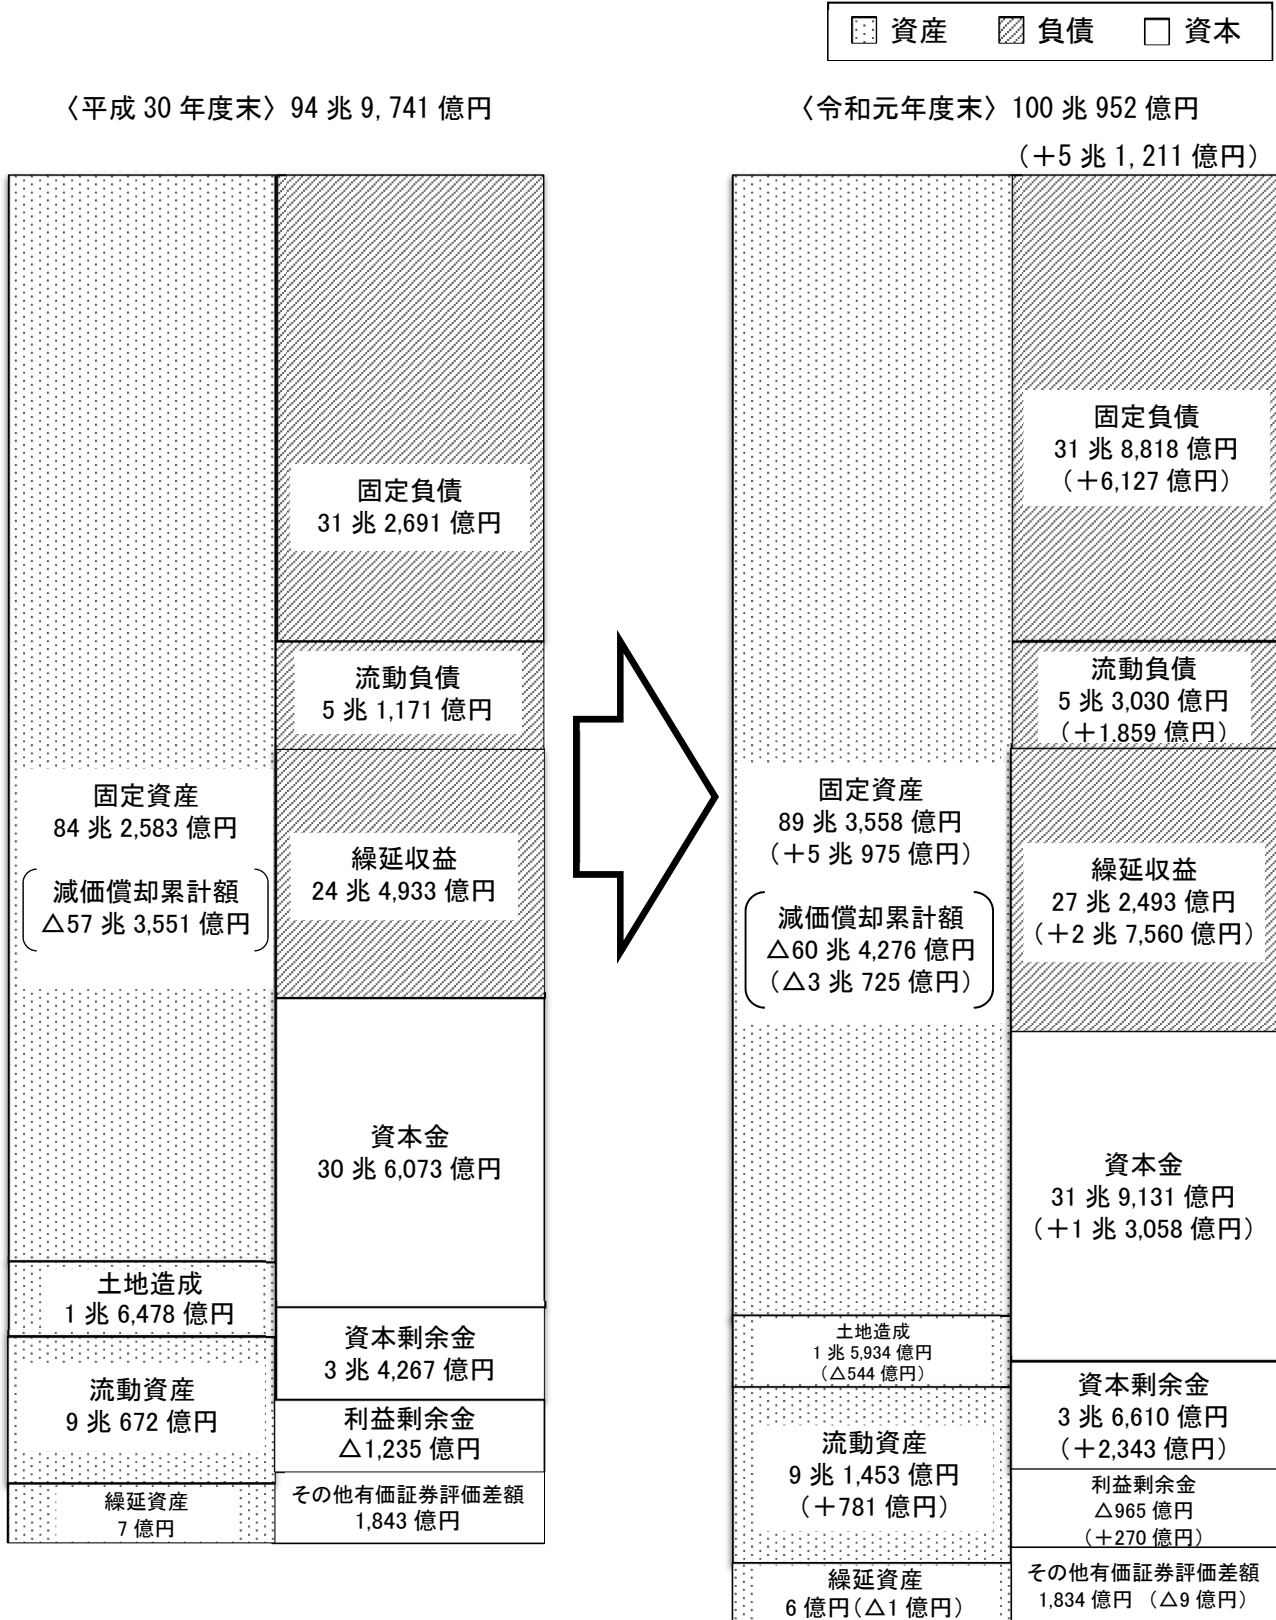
資産　負債　資本

〈平成 30 年度末〉94 兆 9,741 億円

固定負債
31 兆 2,691 億円

流動負債
5 兆 1,171 億円

固定資産
84 兆 2,583 億円
（減価償却累計額
△57 兆 3,551 億円）

繰延収益
24 兆 4,933 億円

資本金
30 兆 6,073 億円

土地造成
1 兆 6,478 億円

資本剰余金
3 兆 4,267 億円

流動資産
9 兆 672 億円

利益剰余金
△1,235 億円

繰延資産
7 億円

その他有価証券評価差額
1,843 億円

〈令和元年度末〉100 兆 952 億円
（＋5 兆 1,211 億円）

固定負債
31 兆 8,818 億円
（＋6,127 億円）

流動負債
5 兆 3,030 億円
（＋1,859 億円）

固定資産
89 兆 3,558 億円
（＋5 兆 975 億円）
（減価償却累計額
△60 兆 4,276 億円
（△3 兆 725 億円））

繰延収益
27 兆 2,493 億円
（＋2 兆 7,560 億円）

資本金
31 兆 9,131 億円
（＋1 兆 3,058 億円）

土地造成
1 兆 5,934 億円
（△544 億円）

資本剰余金
3 兆 6,610 億円
（＋2,343 億円）

流動資産
9 兆 1,453 億円
（＋781 億円）

利益剰余金
△965 億円
（＋270 億円）

繰延資産
6 億円（△1 億円）

その他有価証券評価差額
1,834 億円 （△9 億円）